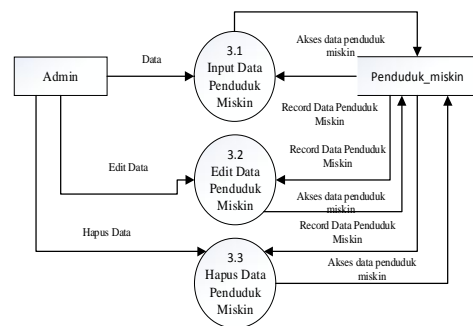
Admin

Data

3.1
Input Data
Penduduk
Miskin

Akses data penduduk miskin

Penduduk_miskin

Record Data Penduduk Miskin

Edit Data

3.2
Edit Data
Penduduk
Miskin

Record Data Penduduk Miskin

Akses data penduduk miskin

Hapus Data

3.3
Hapus Data
Penduduk
Miskin

Record Data Penduduk Miskin

Akses data penduduk miskin